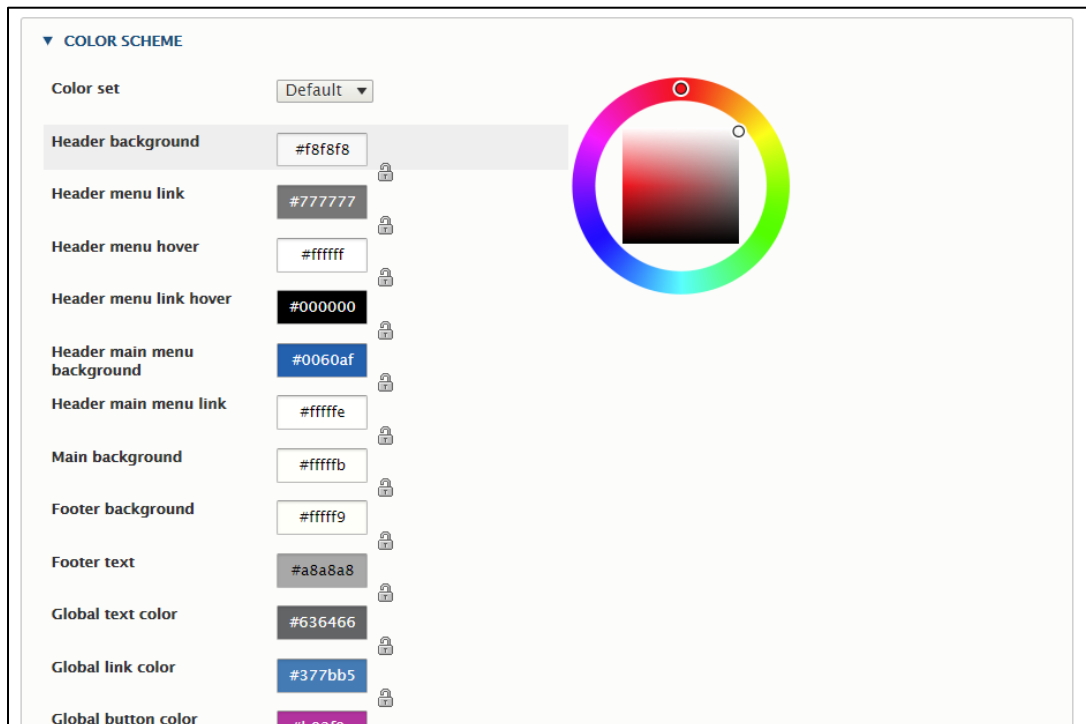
▼ COLOR SCHEME

Color set Default ▾

Header background #f8f8f8

Header menu link #777777

Header menu hover #ffffff

Header menu link hover #000000

Header main menu background #0060af

Header main menu link #fffffe

Main background #fffffb

Footer background #fffff9

Footer text #a8a8a8

Global text color #636466

Global link color #377bb5

Global button color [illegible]